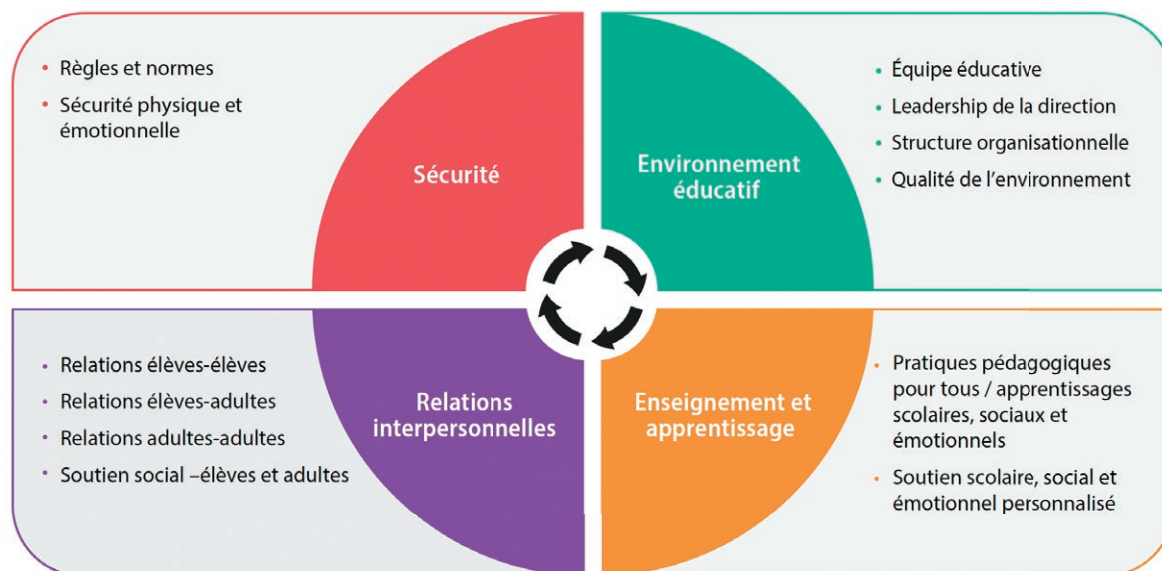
• Règles et normes
• Sécurité physique et émotionnelle

Sécurité

Environnement éducatif

• Équipe éducative
• Leadership de la direction
• Structure organisationnelle
• Qualité de l'environnement

• Relations élèves-élèves
• Relations élèves-adultes
• Relations adultes-adultes
• Soutien social –élèves et adultes

Relations interpersonnelles

Enseignement et apprentissage

• Pratiques pédagogiques pour tous / apprentissages scolaires, sociaux et émotionnels
• Soutien scolaire, social et émotionnel personnalisé